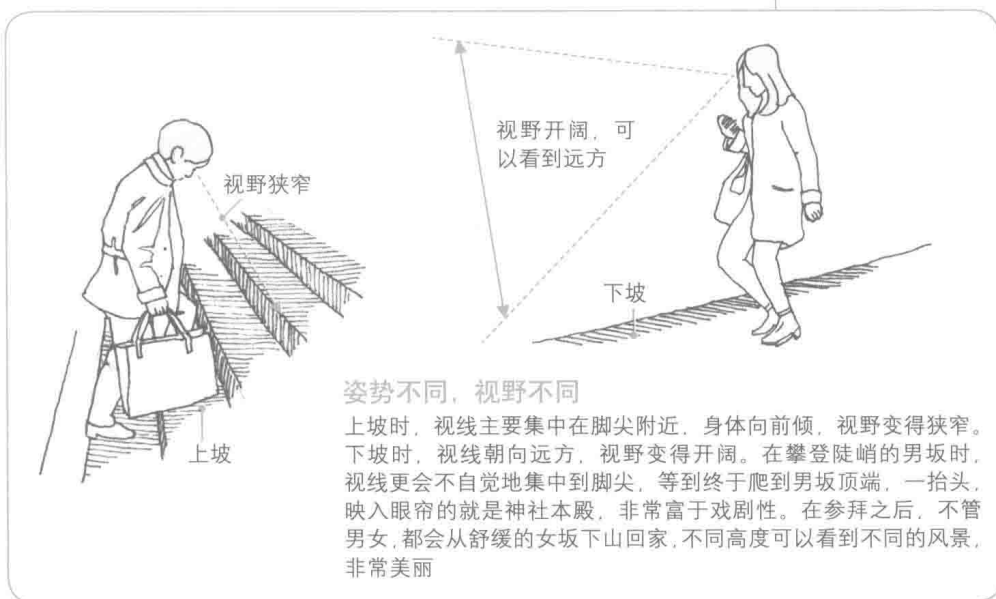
视野开阔，可以看到远方

视野狭窄

下坡

上坡

姿势不同，视野不同

上坡时，视线主要集中在脚尖附近，身体向前倾，视野变得狭窄。下坡时，视线朝向远方，视野变得开阔。在攀登陡峭的男坂时，视线更会不自觉地集中到脚尖，等到终于爬到男坂顶端，一抬头，映入眼帘的就是神社本殿，非常富于戏剧性。在参拜之后，不管男女，都会从舒缓的女坂下山回家，不同高度可以看到不同的风景，非常美丽